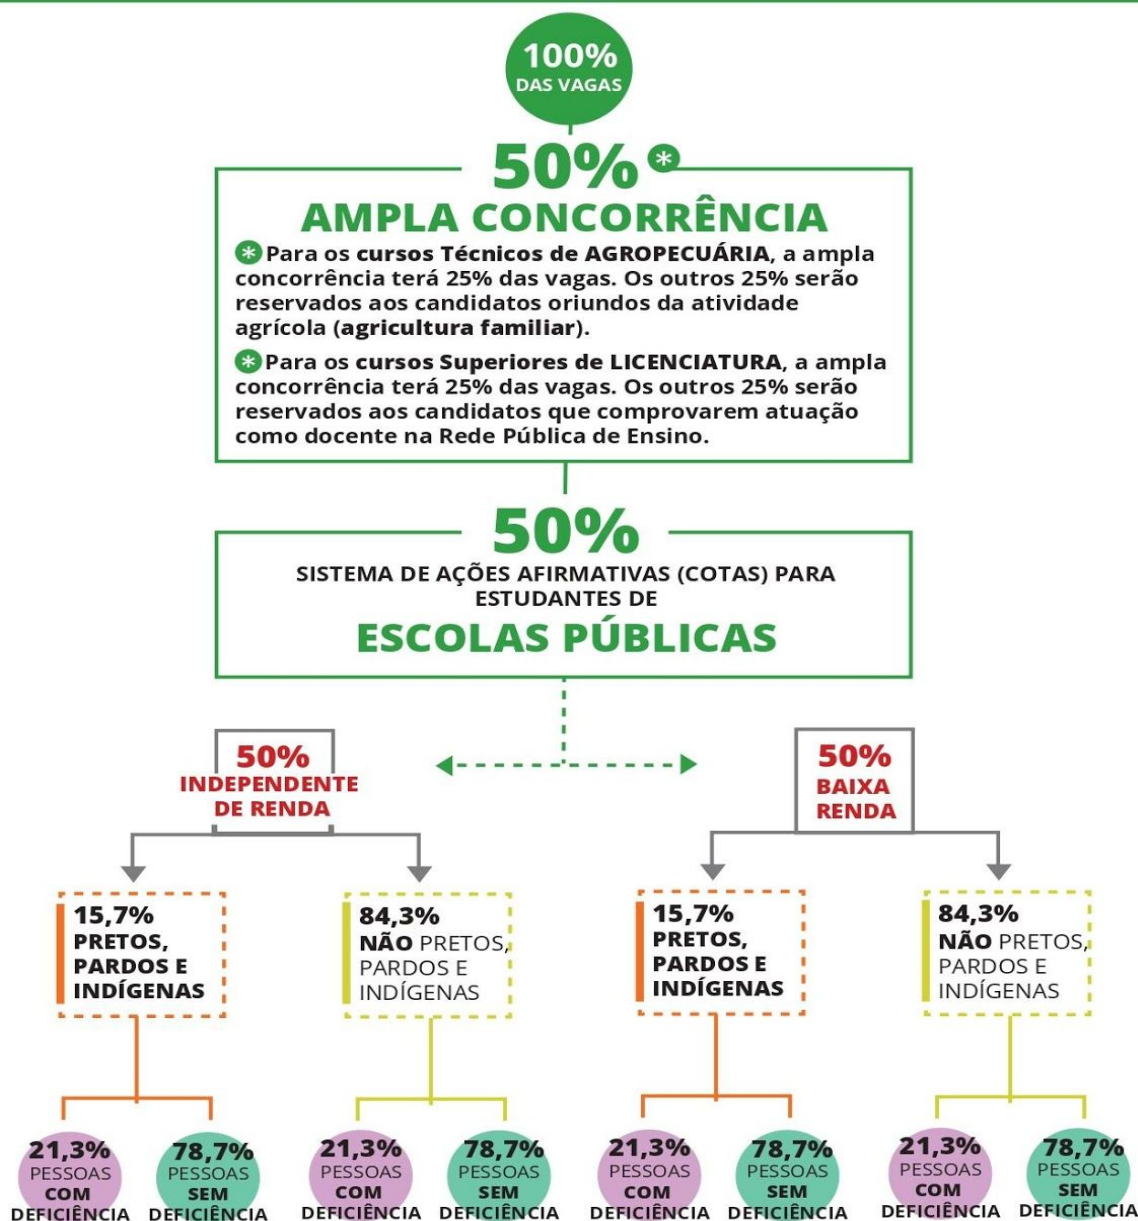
100%
DAS VAGAS

50% *
AMPLA CONCORRÊNCIA

* Para os cursos Técnicos de AGROPECUÁRIA, a ampla concorrência terá 25% das vagas. Os outros 25% serão reservados aos candidatos oriundos da atividade agrícola (agricultura familiar).

* Para os cursos Superiores de LICENCIATURA, a ampla concorrência terá 25% das vagas. Os outros 25% serão reservados aos candidatos que comprovarem atuação como docente na Rede Pública de Ensino.

50%
SISTEMA DE AÇÕES AFIRMATIVAS (COTAS) PARA ESTUDANTES DE
ESCOLAS PÚBLICAS

50%
INDEPENDENTE DE RENDA

50%
BAIXA RENDA

15,7%
PRETOS, PARDOS E INDÍGENAS

84,3%
NÃO PRETOS, PARDOS E INDÍGENAS

15,7%
PRETOS, PARDOS E INDÍGENAS

84,3%
NÃO PRETOS, PARDOS E INDÍGENAS

21,3%
PESSOAS COM DEFICIÊNCIA

78,7%
PESSOAS SEM DEFICIÊNCIA

21,3%
PESSOAS COM DEFICIÊNCIA

78,7%
PESSOAS SEM DEFICIÊNCIA

21,3%
PESSOAS COM DEFICIÊNCIA

78,7%
PESSOAS SEM DEFICIÊNCIA

21,3%
PESSOAS COM DEFICIÊNCIA

78,7%
PESSOAS SEM DEFICIÊNCIA